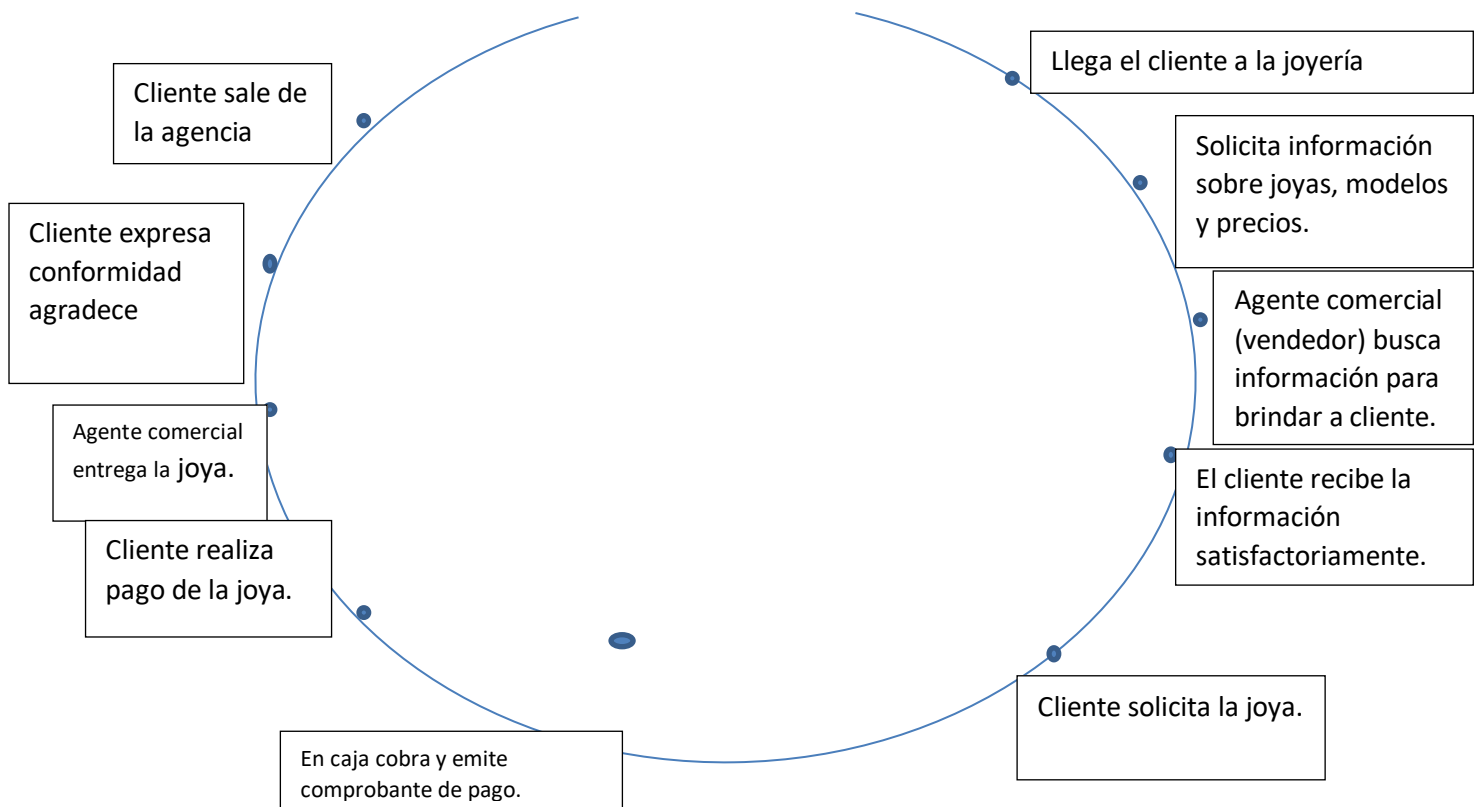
Llega el cliente a la joyería

Solicita información sobre joyas, modelos y precios.

Agente comercial (vendedor) busca información para brindar a cliente.

El cliente recibe la información satisfactoriamente.

Cliente solicita la joya.

En caja cobra y emite comprobante de pago.

Cliente realiza pago de la joya.

Agente comercial entrega la joya.

Cliente expresa conformidad agradece

Cliente sale de la agencia